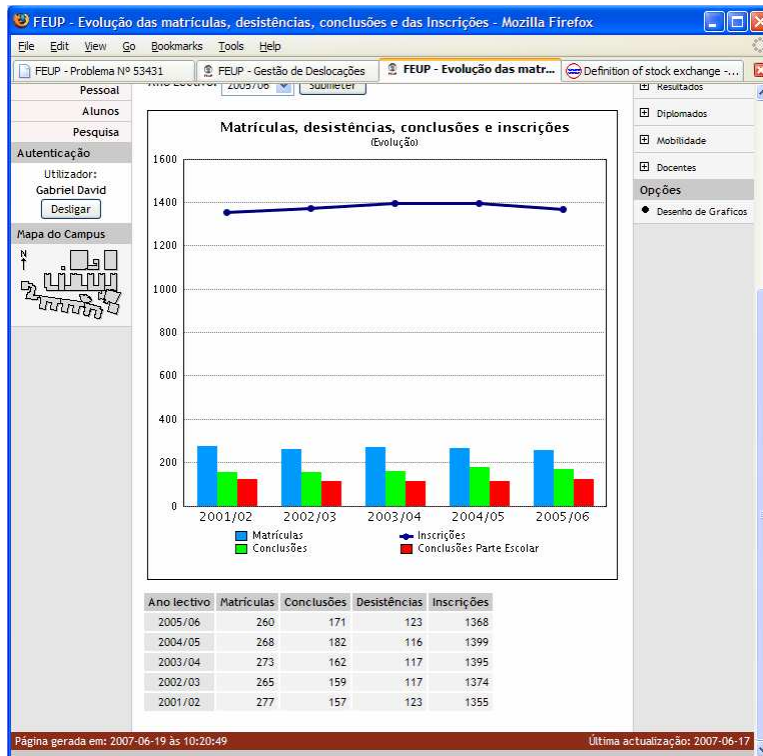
FEUP - Evolução das matrículas, desistências, conclusões e das Inscrições - Mozilla Firefox

File Edit View Go Bookmarks Tools Help

FEUP - Problema Nº 53431 | FEUP - Gestão de Deslocações | FEUP - Evolução das matr... | Definition of stock exchange -...

Pessoal
Alunos
Pesquisa
Autenticação
Utilizador:
Gabriel David
Desligar
Mapa do Campus

Ano Lectivo: 2005/06 Submeter

Resultados
Diplomados
Mobilidade
Docentes
Opções
Desenho de Graficos

Matrículas, desistências, conclusões e inscrições
(Evolução)

1600
1400
1200
1000
800
600
400
200
0

2001/02 2002/03 2003/04 2004/05 2005/06

Matrículas
Conclusões
Inscrições
Conclusões Parte Escolar

| Ano lectivo | Matrículas | Conclusões | Desistências | Inscrições |
|---|---|---|---|---|
| 2005/06 | 260 | 171 | 123 | 1368 |
| 2004/05 | 268 | 182 | 116 | 1399 |
| 2003/04 | 273 | 162 | 117 | 1395 |
| 2002/03 | 265 | 159 | 117 | 1374 |
| 2001/02 | 277 | 157 | 123 | 1355 |

Página gerada em: 2007-06-19 às 10:20:49
Última actualização: 2007-06-17